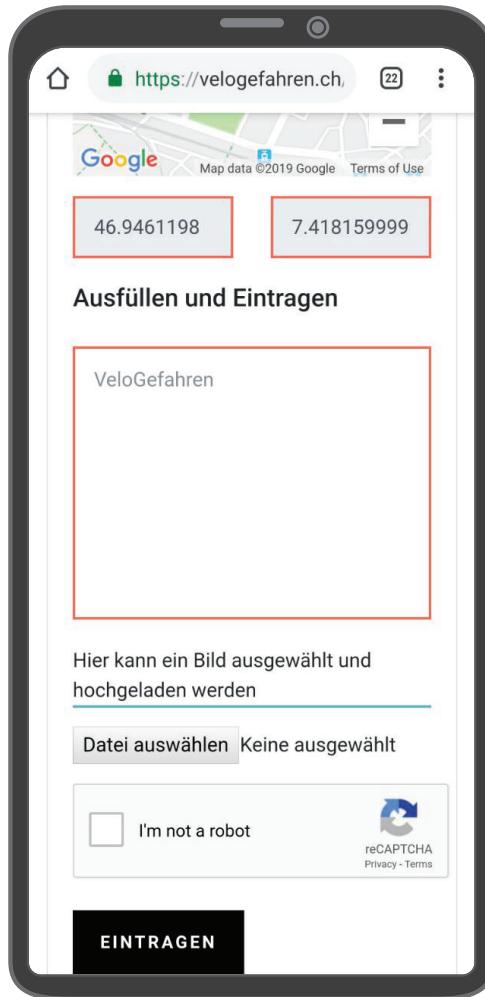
https://velogefahren.ch/

22

Google Map data ©2019 Google Terms of Use

46.9461198

7.418159999

Ausfüllen und Eintragen

VeloGefahren

Hier kann ein Bild ausgewählt und hochgeladen werden

Datei auswählen Keine ausgewählt

I'm not a robot

reCAPTCHA
Privacy - Terms

EINTRAGEN